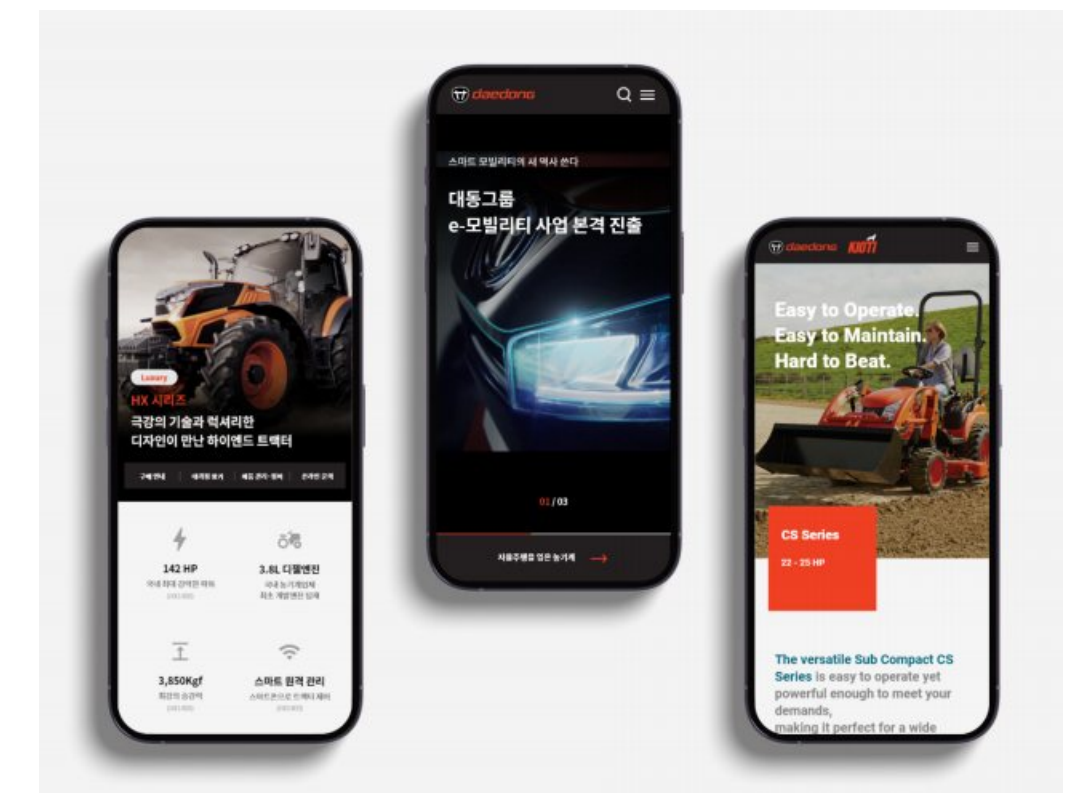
Luxury
HX 시리즈
극강의 기술과 럭셔리한 디자인이 만난 하이엔드 트랙터

구매 안내 | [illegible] | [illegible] | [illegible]

142 HP
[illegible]

3.8L 디젤엔진
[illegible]

3,850Kgf
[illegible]

스마트 원격 관리
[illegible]

daedong

스마트 모빌리티의 새 역사 쓴다
대동그룹
e-모빌리티 사업 본격 진출

01 / 03

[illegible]

daedong KIOTI

Easy to Operate.
Easy to Maintain.
Hard to Beat.

CS Series
22 - 25 HP

The versatile Sub Compact CS Series is easy to operate yet powerful enough to meet your demands,
making it perfect for a wide